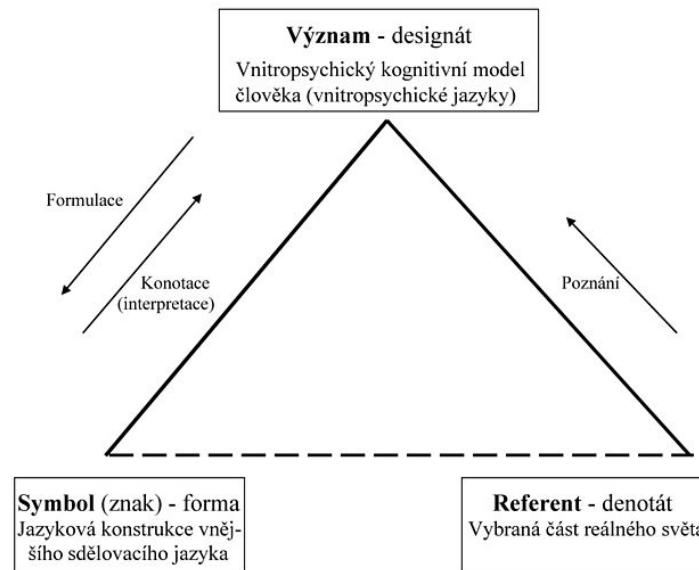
**Význam** - designát
Vnitropsychický kognitivní model člověka (vnitropsychické jazyky)

Formulace

Konotace (interpretace)

Poznání

**Symbol** (znak) - forma
Jazyková konstrukce vnějšího sdělovacího jazyka

**Referent** - denotát
Vybraná část reálného světa